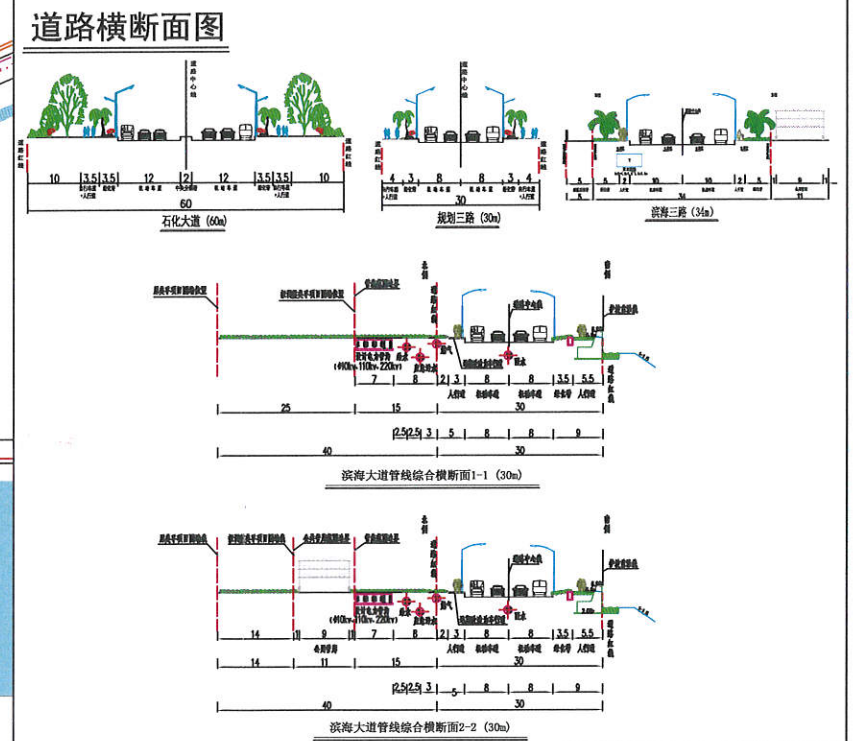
道路横断面图

道路中心线

道路红线

10 | 3.5 | 3.5 | 12 | 2 | 12 | 3.5 | 3.5 | 10

60

石化大道（60m）

4 | 3 | 8 | 8 | 3 | 4

30

规划三路（30m）

5 | 5 | 10 | 10 | 5 | 5

34

滨海三路（34m）

7 | 2 | 3 | 8 | 8 | 3.5 | 5.5

25 | 15 | 30

2.5 | 2.5 | 3 | 5 | 8 | 8 | 9

40 | 30

人行道 | 机动车道 | 机动车道 | 绿化带 | 人行道

滨海大道管线综合横断面1-1（30m）

14 | 1 | 9 | 1 | 7 | 2 | 3 | 8 | 8 | 3.5 | 5.5

14 | 15 | 30

2.5 | 2.5 | 3 | 5 | 8 | 8 | 9

40 | 30

人行道 | 机动车道 | 机动车道 | 绿化带 | 人行道

滨海大道管线综合横断面2-2（30m）